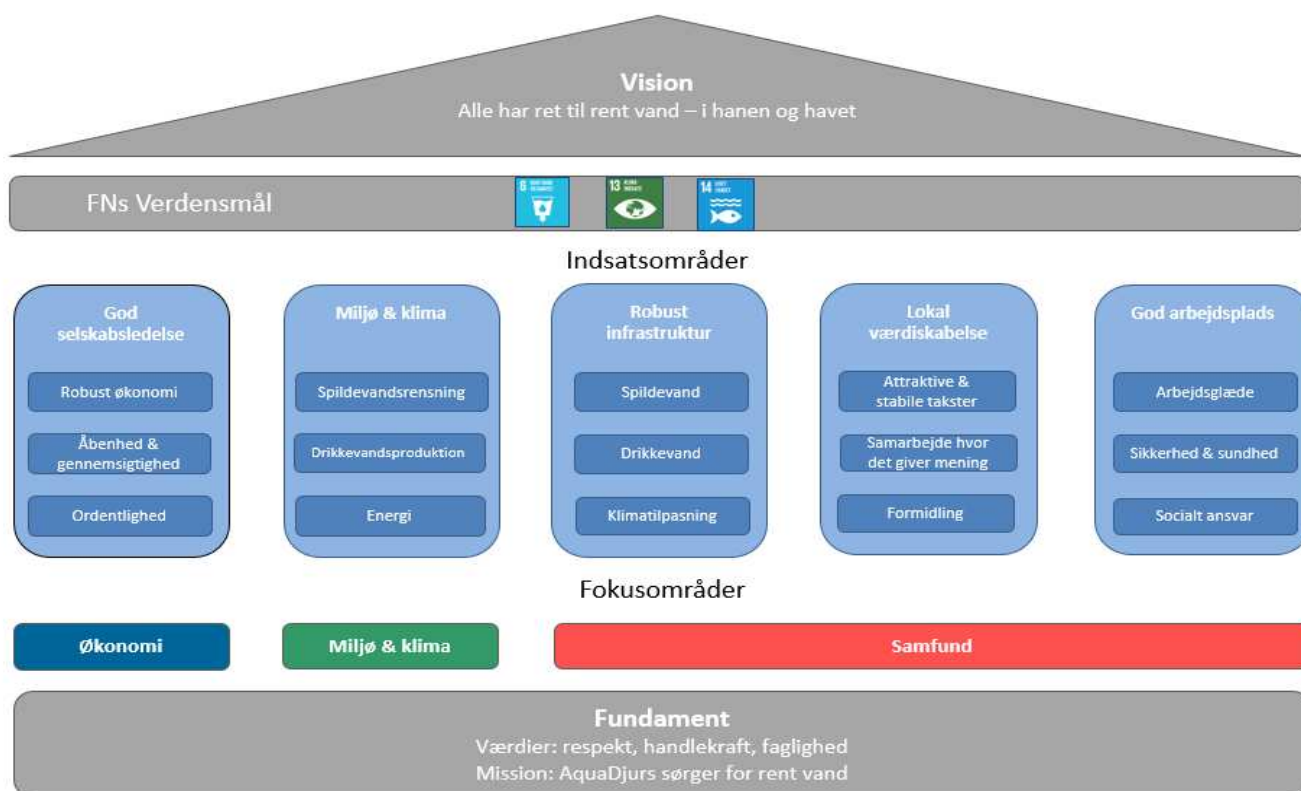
Vision
Alle har ret til rent vand – i hanen og havet

FNs Verdensmål

6 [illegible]
13 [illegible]
14 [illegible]

Indsatsområder

God selskabsledelse
Robust økonomi
Åbenhed & gennemsigtighed
Ordentlighed

Miljø & klima
Spildevandsrensning
Drikkevandsproduktion
Energi

Robust infrastruktur
Spildevand
Drikkevand
Klimatilpasning

Lokal værdiskabelse
Attraktive & stabile takster
Samarbejde hvor det giver mening
Formidling

God arbejdsplads
Arbejdsglæde
Sikkerhed & sundhed
Socialt ansvar

Fokusområder

Økonomi
Miljø & klima
Samfund

Fundament
Værdier: respekt, handlekraft, faglighed
Mission: AquaDjurs sørger for rent vand